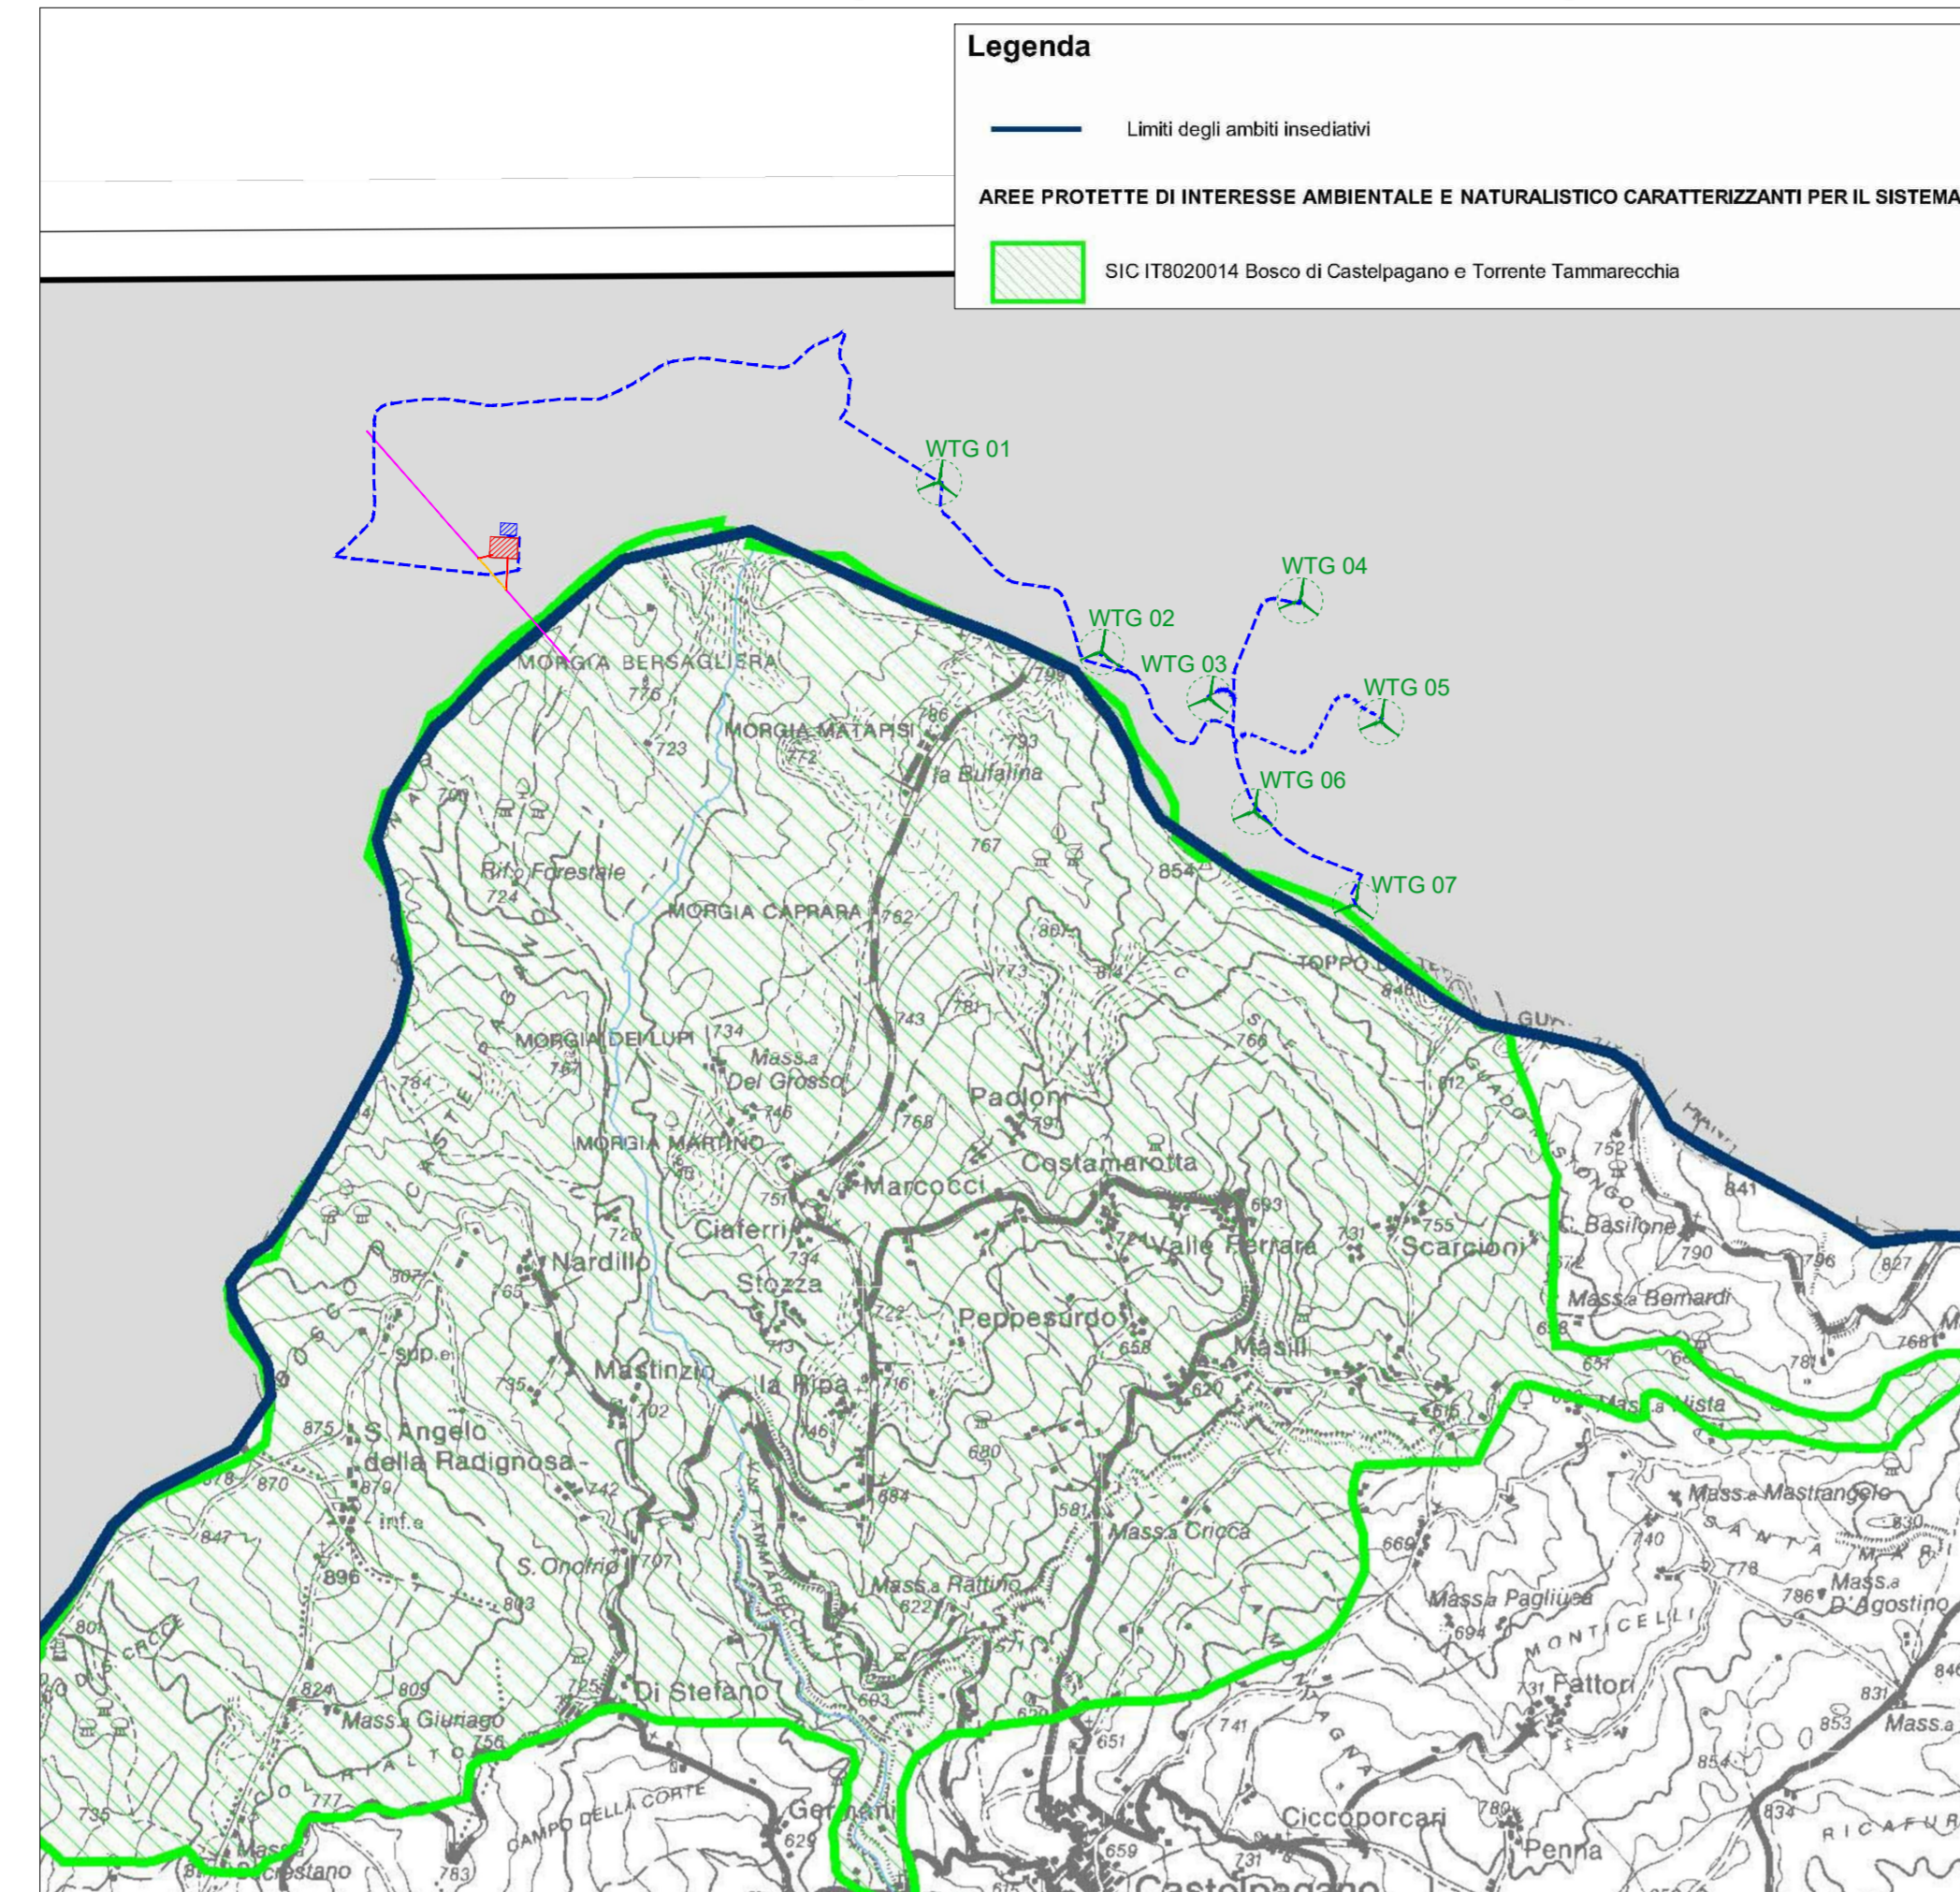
Legenda

Limiti degli ambiti insediativi

AREE PROTETTE DI INTERESSE AMBIENTALE E NATURALISTICO CARATTERIZZANTI PER IL SISTEMA

SIC IT8020014 Bosco di Castelpagano e Torrente Tammarecchia

WTG 01
WTG 02
WTG 03
WTG 04
WTG 05
WTG 06
WTG 07

MORGIA BERSAGLIERA
776
723
MORGIA MATAPISI
772
786
793
799
la Bufalina
700
Rif.o Forestale
724
767
854
MORGIA CAPRARA
762
807
773
814
TOPPO
848
GUA
781
743
MORGIA DEI LUPI
734
Mass.a Del Grosso
784
767
766
746
768
Paolone
791
612
MORGIA MARTINO
Costamarotta
752
751
Marcocci
841
Ciaferri
693
C. Basilone
790
726
Valle Ferrara
731
755
Scarcioni
796
827
Nardillo
734
807
765
Stozza
Mass.a Bernardi
722
Peppesurdo
658
Masilli
768
sup.e
713
781
Mastinzio
la Ripa
716
620
651
Mass.a Vista
735
702
875
S. Angelo della Radignosa
616
745
742
680
870
879
inf.e
684
Mass.a Mastrangelo
581
Mass.a Cricca
830
847
669
740
778
896
S. Onofrio
707
Mass.a Rattino
786
Mass.a D'Agostino
803
622
Mass.a Pagliusa
801
694
MONTICELLI
571
725
Di Stefano
603
731
Fattori
824
809
831
846
Mass.a Giuriago
741
853
Mass.a
756
620
651
854
777
735
CAMPO DELLA CORTE
Germani
780
629
Ciccoporcari
834
RICAFURA
Mass.a
Crestano
783
659
731
Penna
Castelpagano